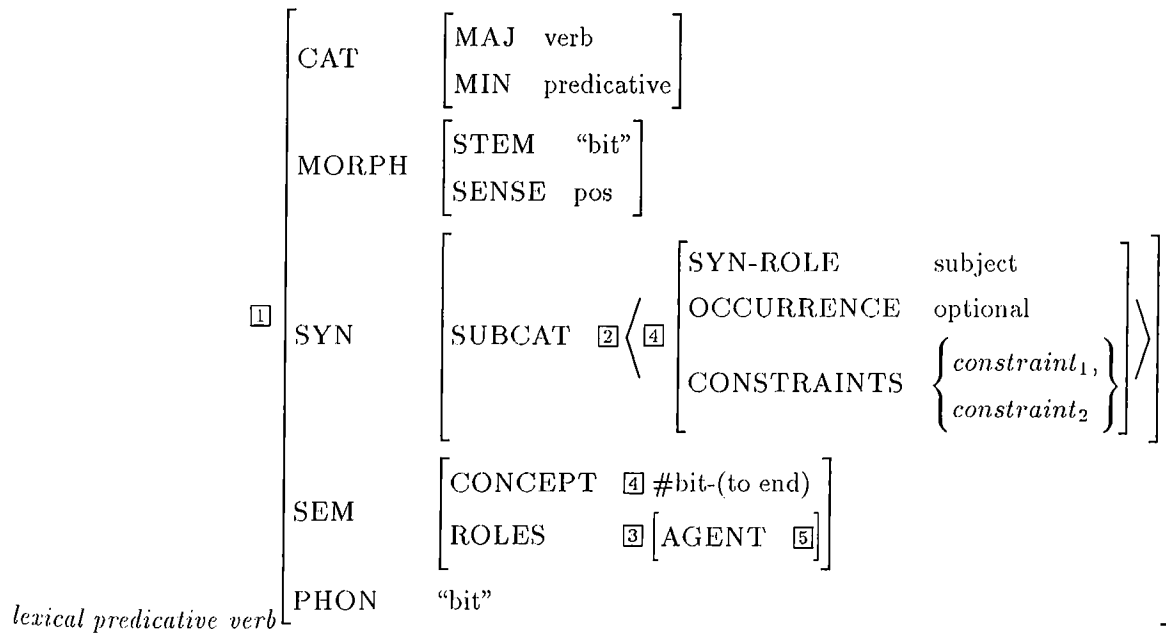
$\boxed{1}$ $\begin{bmatrix} \text{CAT} & \begin{bmatrix} \text{MAJ} & \text{verb} \\ \text{MIN} & \text{predicative} \end{bmatrix} \\ \text{MORPH} & \begin{bmatrix} \text{STEM} & \text{“bit”} \\ \text{SENSE} & \text{pos} \end{bmatrix} \\ \text{SYN} & \begin{bmatrix} \text{SUBCAT} & \boxed{2} \left\langle \boxed{4} \begin{bmatrix} \text{SYN-ROLE} & \text{subject} \\ \text{OCCURRENCE} & \text{optional} \\ \text{CONSTRAINTS} & \left\{ \begin{matrix} constraint_1, \\ constraint_2 \end{matrix} \right\} \end{bmatrix} \right\rangle \end{bmatrix} \\ \text{SEM} & \begin{bmatrix} \text{CONCEPT} & \boxed{4} \text{ \#bit-(to end)} \\ \text{ROLES} & \boxed{3} \begin{bmatrix} \text{AGENT} & \boxed{5} \end{bmatrix} \end{bmatrix} \\ \text{PHON} & \text{“bit”} \end{bmatrix}_{lexical\ predicative\ verb}$